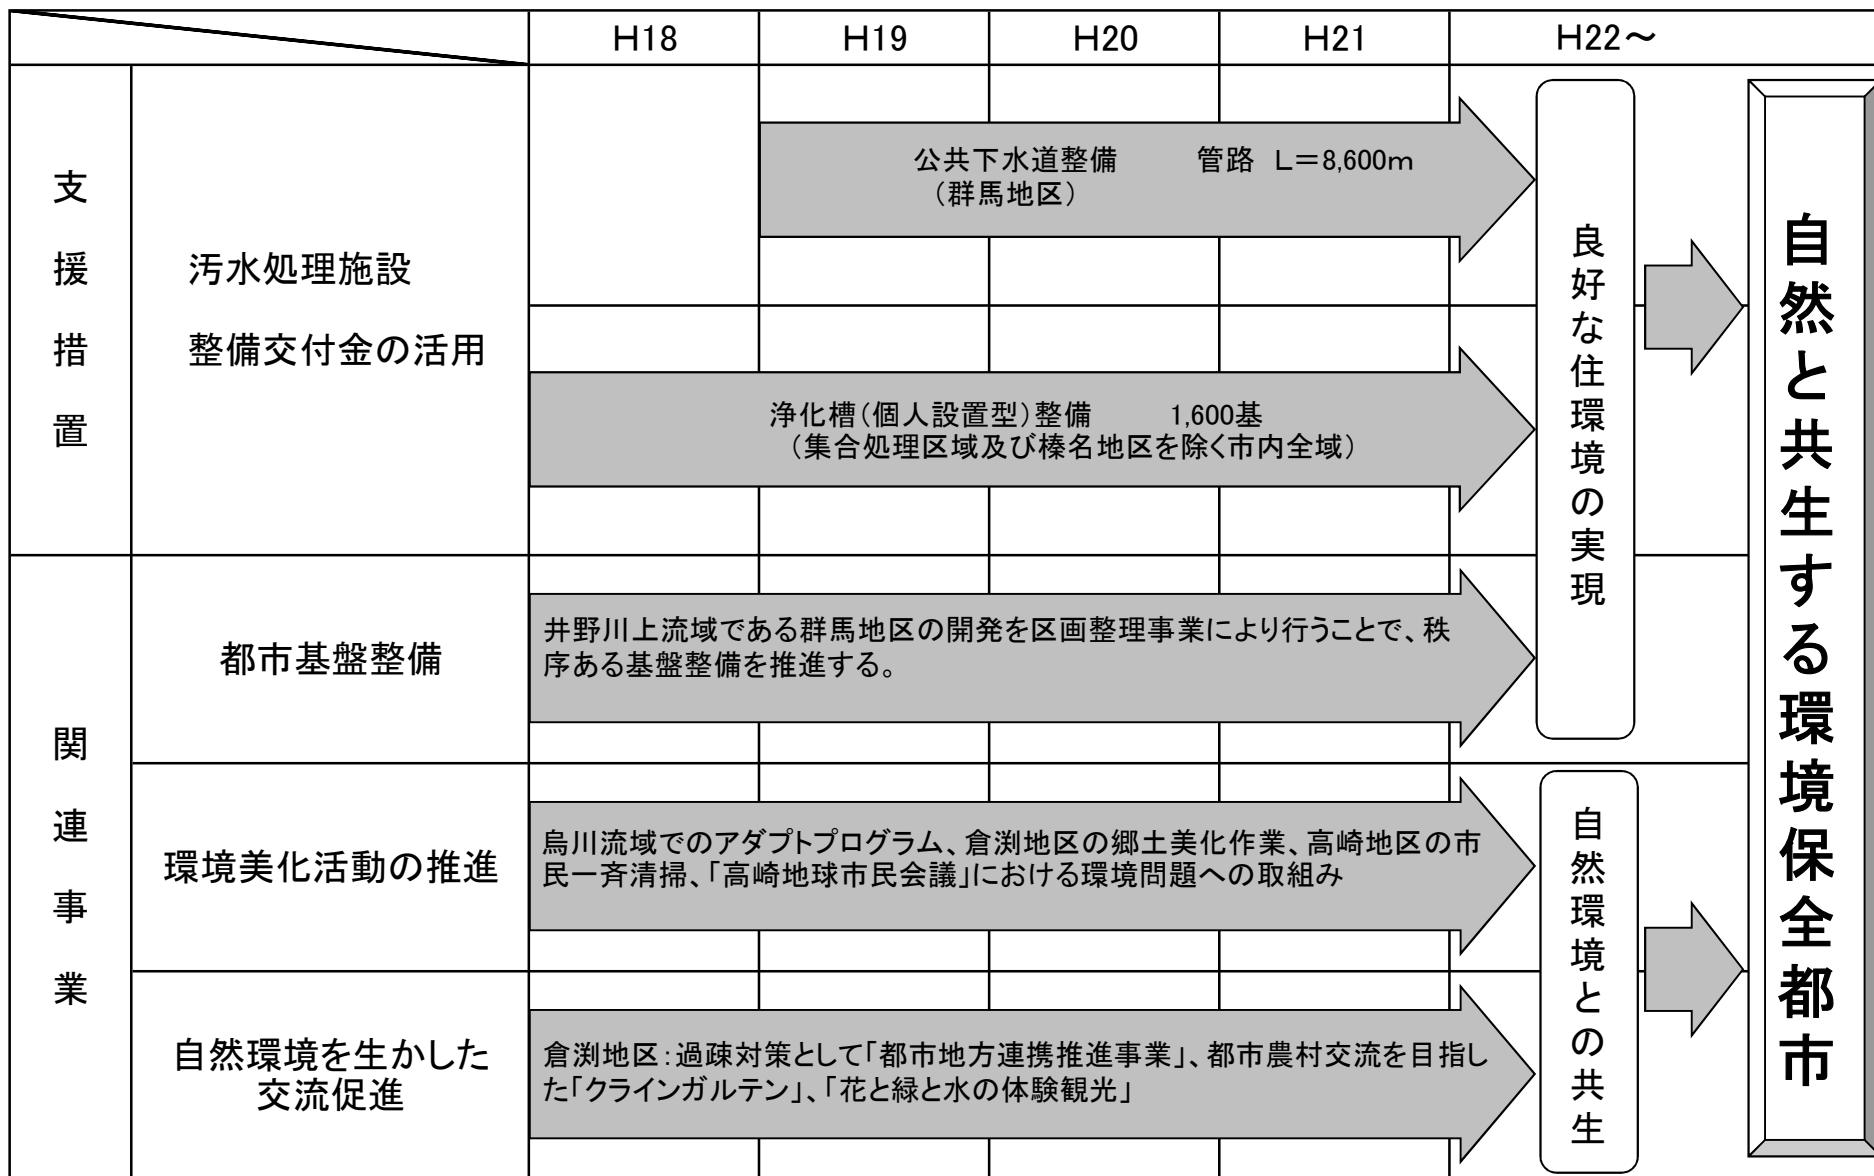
| | | H18 | H19 | H20 | H21 | H22～ |
|---|---|---|---|---|---|---|
| 支援措置 | 汚水処理施設整備交付金の活用 | | 公共下水道整備　管路　L＝8,600m（群馬地区） | | | |
| | | 浄化槽(個人設置型)整備　1,600基（集合処理区域及び榛名地区を除く市内全域） | | | | |
| 関連事業 | 都市基盤整備 | 井野川上流域である群馬地区の開発を区画整理事業により行うことで、秩序ある基盤整備を推進する。 | | | | |
| | 環境美化活動の推進 | 烏川流域でのアダプトプログラム、倉渕地区の郷土美化作業、高崎地区の市民一斉清掃、「高崎地球市民会議」における環境問題への取組み | | | | |
| | 自然環境を生かした交流促進 | 倉渕地区：過疎対策として「都市地方連携推進事業」、都市農村交流を目指した「クラインガルテン」、「花と緑と水の体験観光」 | | | | |

良好な住環境の実現

自然環境との共生

自然と共生する環境保全都市